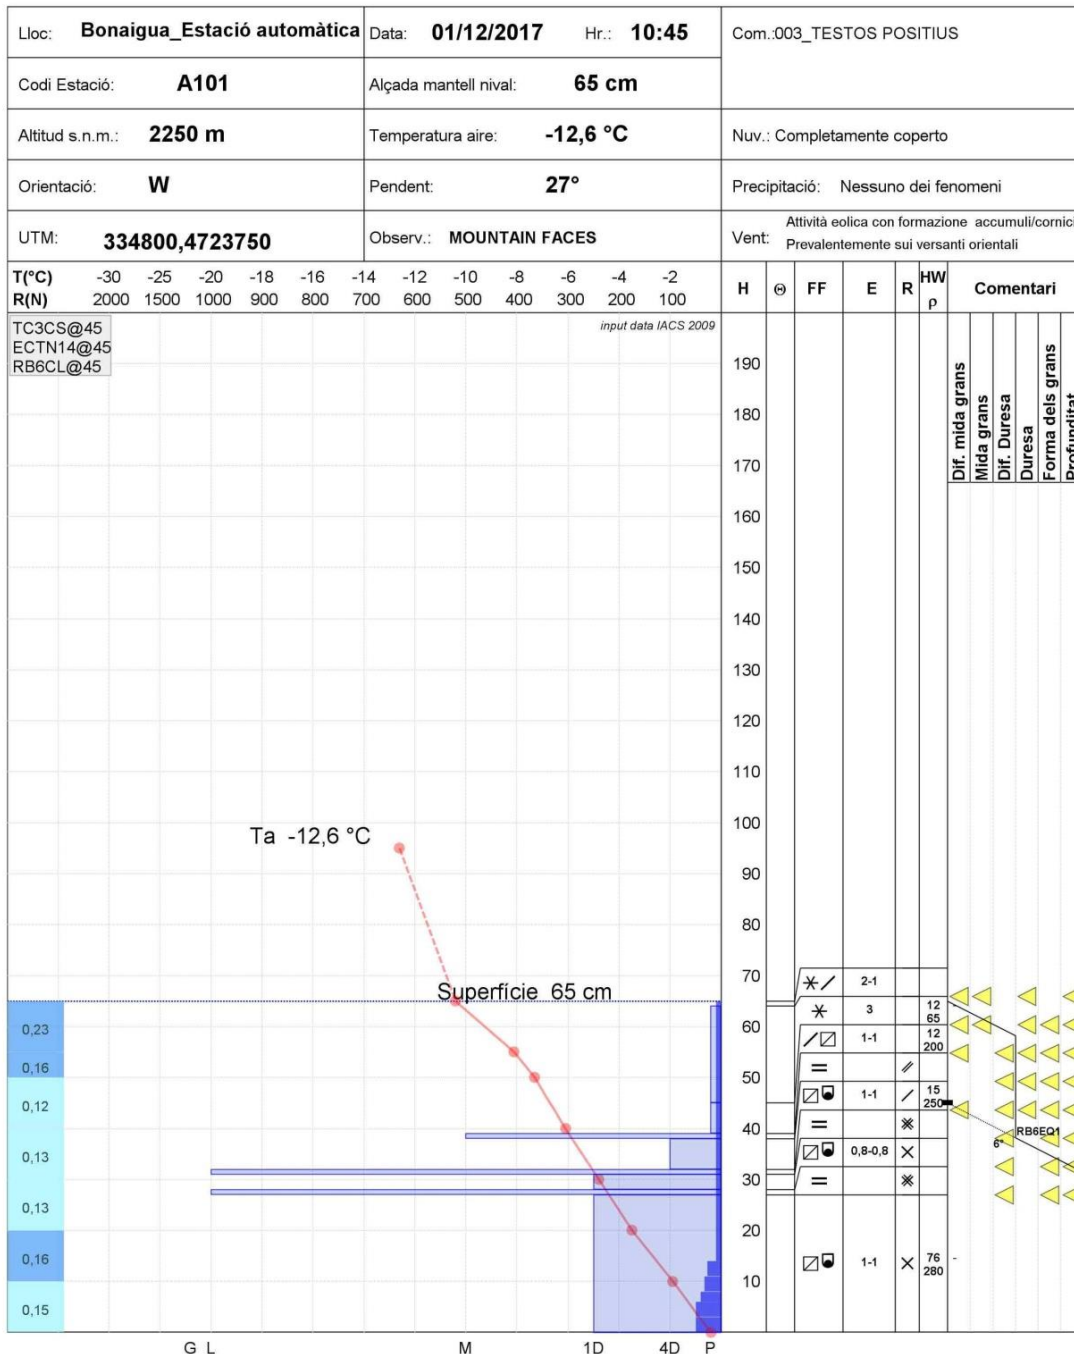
Lloc: Bonaigua_Estació automàtica | Data: 01/12/2017 Hr.: 10:45 | Com.:003_TESTOS POSITIUS

Codi Estació: A101 | Alçada mantell nival: 65 cm

Altitud s.n.m.: 2250 m | Temperatura aire: -12,6 °C | Nuv.: Completamente coperto

Orientació: W | Pendent: 27° | Precipitació: Nessuno dei fenomeni

UTM: 334800,4723750 | Observ.: MOUNTAIN FACES | Vent: Attività eolica con formazione accumuli/cornic Prevalentemente sui versanti orientali

T(°C) -30 -25 -20 -18 -16 -14 -12 -10 -8 -6 -4 -2
R(N) 2000 1500 1000 900 800 700 600 500 400 300 200 100

H Θ FF E R HW ρ Comentari

TC3CS@45
ECTN14@45
RB6CL@45

input data IACS 2009

190
180
170
160
150
140
130
120
110
100
90
80
70
60
50
40
30
20
10

Dif. mida grans
Mida grans
Dif. Duresa
Duresa
Forma dels grans
Profunditat

Ta -12,6 °C

Superfície 65 cm

2-1
3
12
65
1-1
12
200
1-1
15
250
0,8-0,8
1-1
76
280
-

RB6EQ1
6°

0,23
0,16
0,12
0,13
0,13
0,16
0,15

G L M 1D 4D P